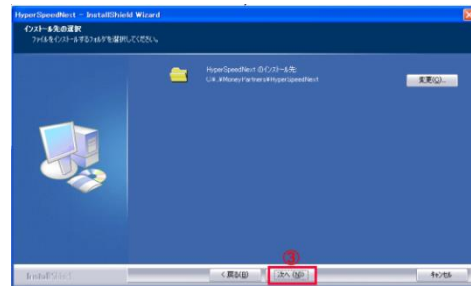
HyperSpeedNext - InstallShield Wizard

インストール先の選択
ファイルをインストールするフォルダを選択してください。

HyperSpeedNext のインストール先:
C:¥…¥MoneyPartners¥HyperSpeedNext¥

変更(C)...

InstallShield

< 戻る(B)

③

次へ (N) >

キャンセル